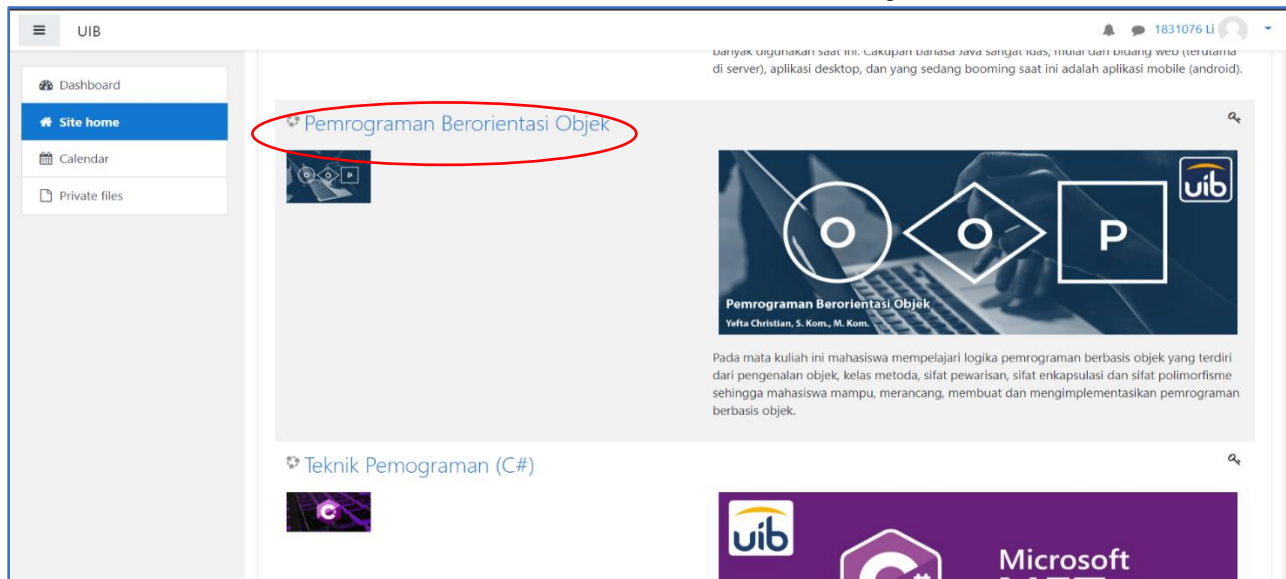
UIB

1831076 Li

Dashboard
Site home
Calendar
Private files

banyak digunakan saat ini. Cakupan bahasa Java sangat luas, mulai dari bidang web (terutama di server), aplikasi desktop, dan yang sedang booming saat ini adalah aplikasi mobile (android).

Pemrograman Berorientasi Objek

O O P

uib

O O P

Pemrograman Berorientasi Objek
Yefta Christian, S. Kom., M. Kom.

Pada mata kuliah ini mahasiswa mempelajari logika pemrograman berbasis objek yang terdiri dari pengenalan objek, kelas metoda, sifat pewarisan, sifat enkapsulasi dan sifat polimorfisme sehingga mahasiswa mampu, merancang, membuat dan mengimplementasikan pemrograman berbasis objek.

Teknik Pemograman (C#)

uib

Microsoft
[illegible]